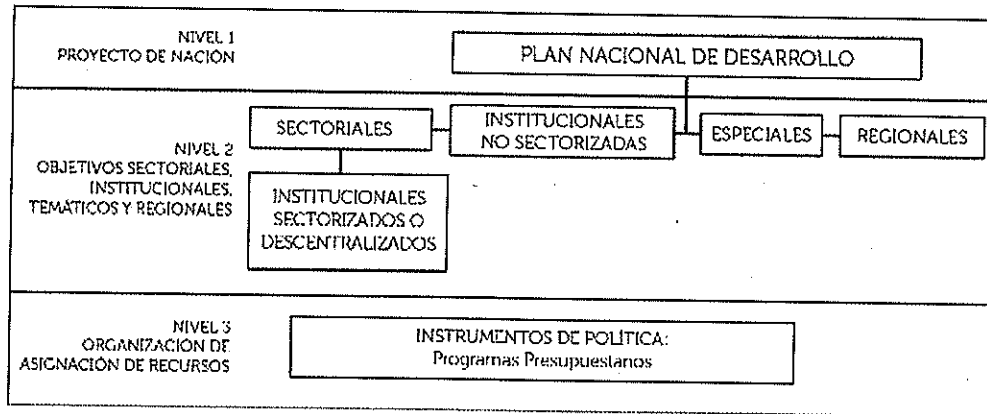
NIVEL 1
PROYECTO DE NACION

PLAN NACIONAL DE DESARROLLO

NIVEL 2
OBJETIVOS SECTORIALES, INSTITUCIONALES, TEMATICOS Y REGIONALES

SECTORIALES

INSTITUCIONALES NO SECTORIZADAS

ESPECIALES

REGIONALES

INSTITUCIONALES SECTORIZADOS O DESCENTRALIZADOS

NIVEL 3
ORGANIZACION DE ASIGNACION DE RECURSOS

INSTRUMENTOS DE POLITICA:
Programas Presupuestarios